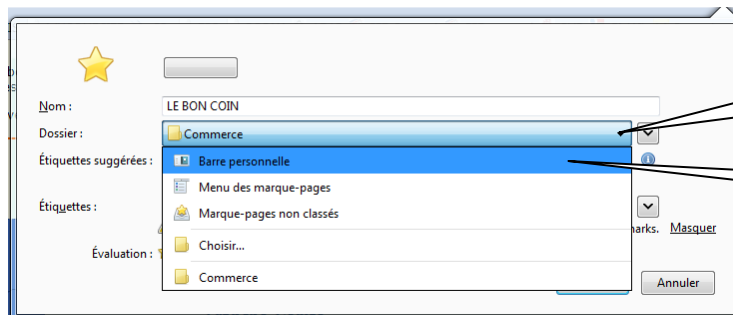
Nom : LE BON COIN

Dossier : Commerce

Étiquettes suggérées :

Barre personnelle

Menu des marque-pages

Marque-pages non classés

Choisir...

Commerce

Étiquettes :

Évaluation :

marks. Masquer

Annuler